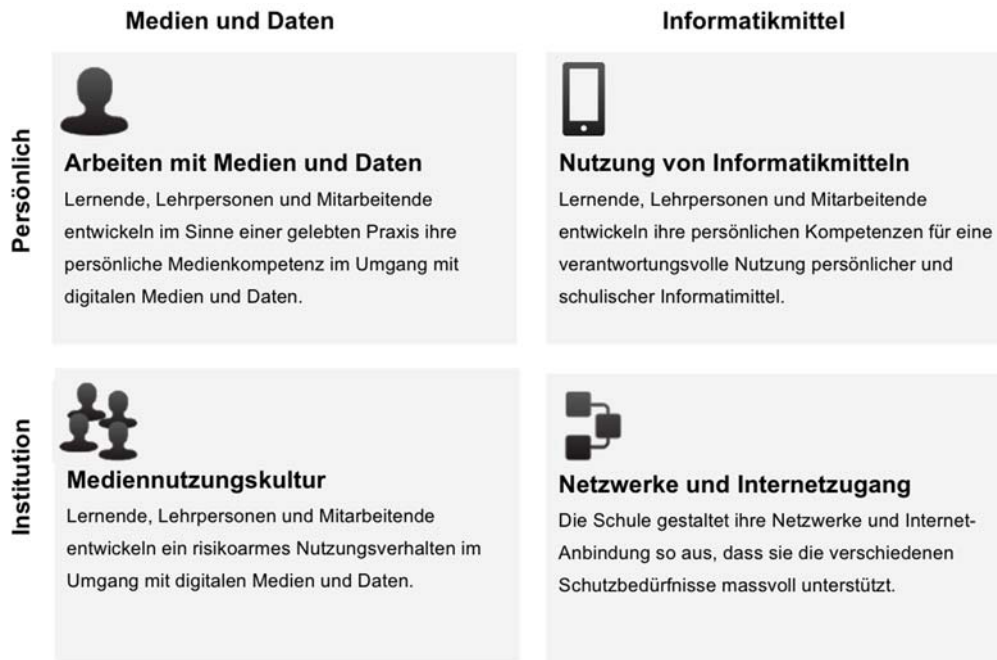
Medien und Daten

Informatikmittel

Persönlich

Arbeiten mit Medien und Daten
Lernende, Lehrpersonen und Mitarbeitende entwickeln im Sinne einer gelebten Praxis ihre persönliche Medienkompetenz im Umgang mit digitalen Medien und Daten.

Nutzung von Informatikmitteln
Lernende, Lehrpersonen und Mitarbeitende entwickeln ihre persönlichen Kompetenzen für eine verantwortungsvolle Nutzung persönlicher und schulischer Informatimittel.

Institution

Mediennutzungskultur
Lernende, Lehrpersonen und Mitarbeitende entwickeln ein risikoarmes Nutzungsverhalten im Umgang mit digitalen Medien und Daten.

Netzwerke und Internetzugang
Die Schule gestaltet ihre Netzwerke und Internet-Anbindung so aus, dass sie die verschiedenen Schutzbedürfnisse massvoll unterstützt.